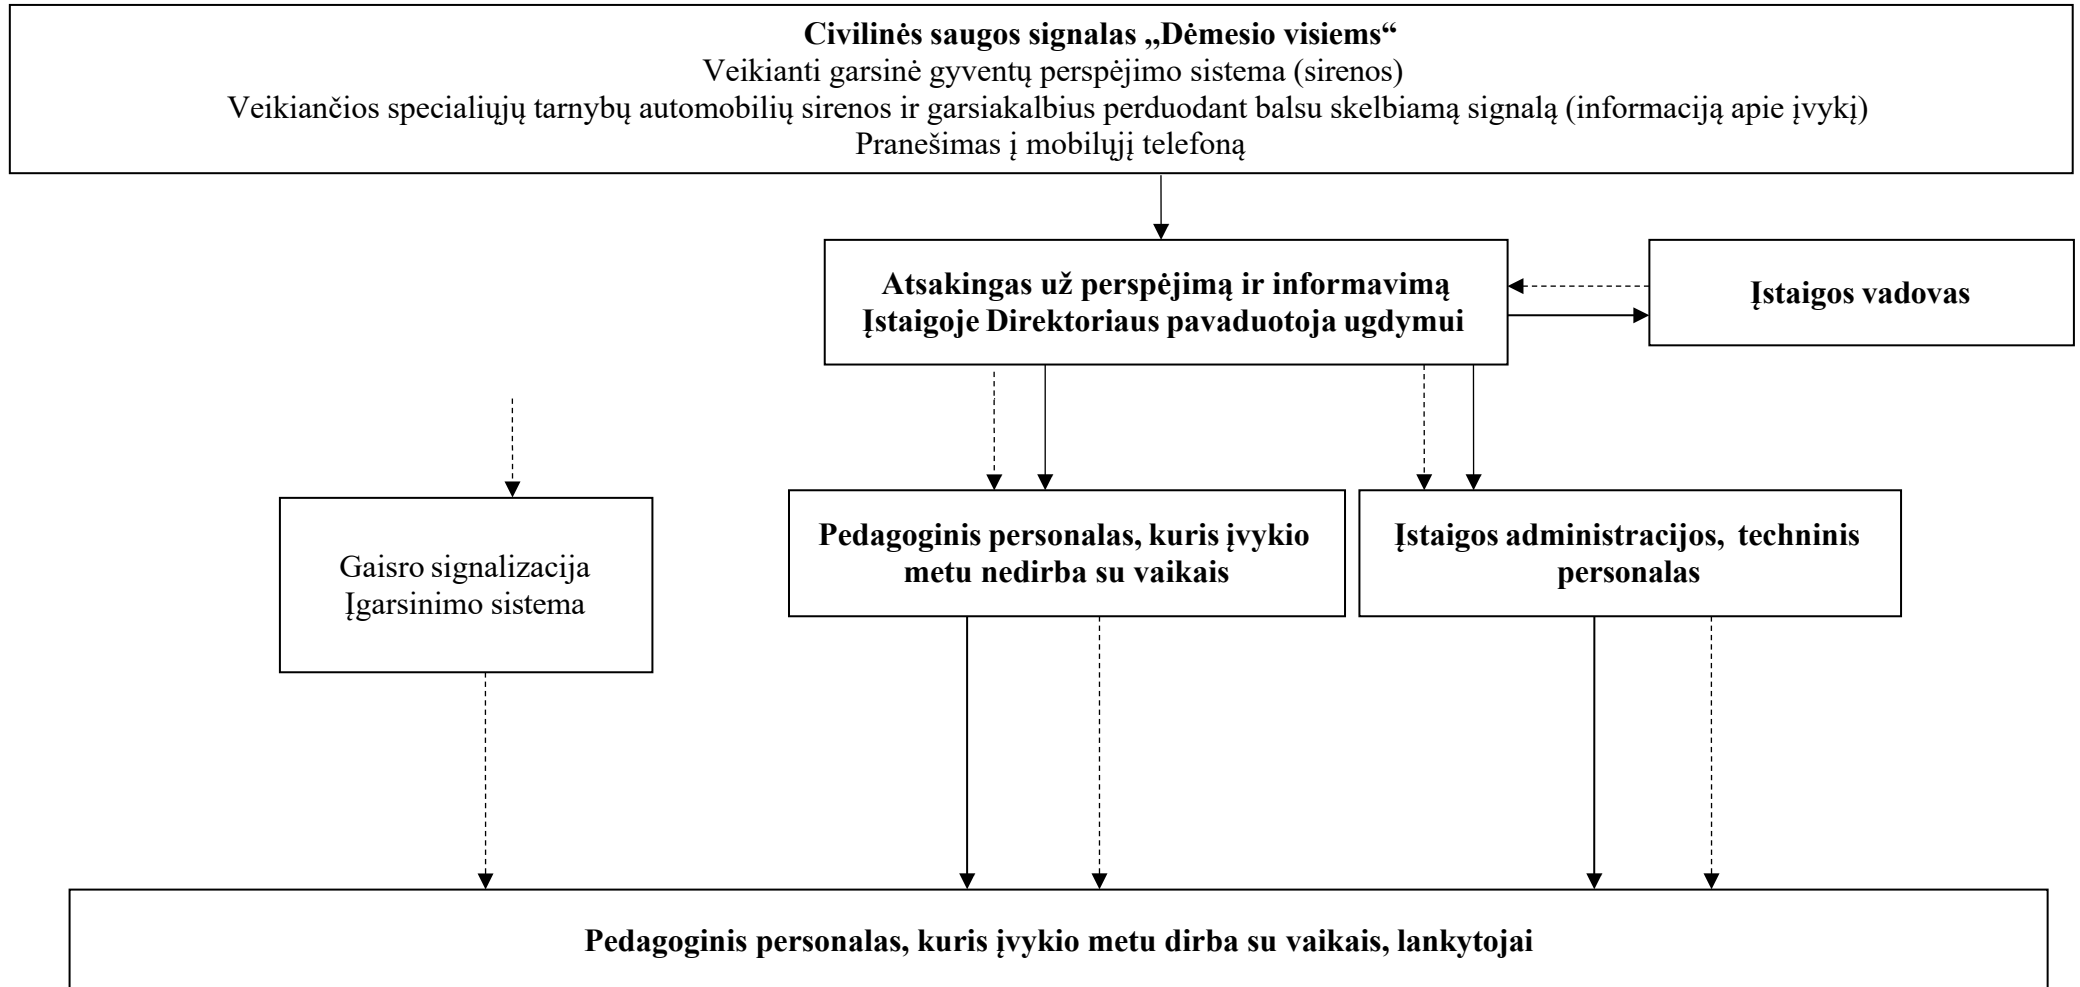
Civilinės saugos signalas „Dėmesio visiems“
Veikianti garsinė gyventų perspėjimo sistema (sirenos)
Veikiančios specialiųjų tarnybų automobilių sirenos ir garsiakalbius perduodant balsu skelbiamą signalą (informaciją apie įvykį)
Pranešimas į mobilųjį telefoną

Atsakingas už perspėjimą ir informavimą Įstaigoje Direktoriaus pavaduotoja ugdymui

Įstaigos vadovas

Gaisro signalizacija
Įgarsinimo sistema

Pedagoginis personalas, kuris įvykio metu nedirba su vaikais

Įstaigos administracijos, techninis personalas

Pedagoginis personalas, kuris įvykio metu dirba su vaikais, lankytojai